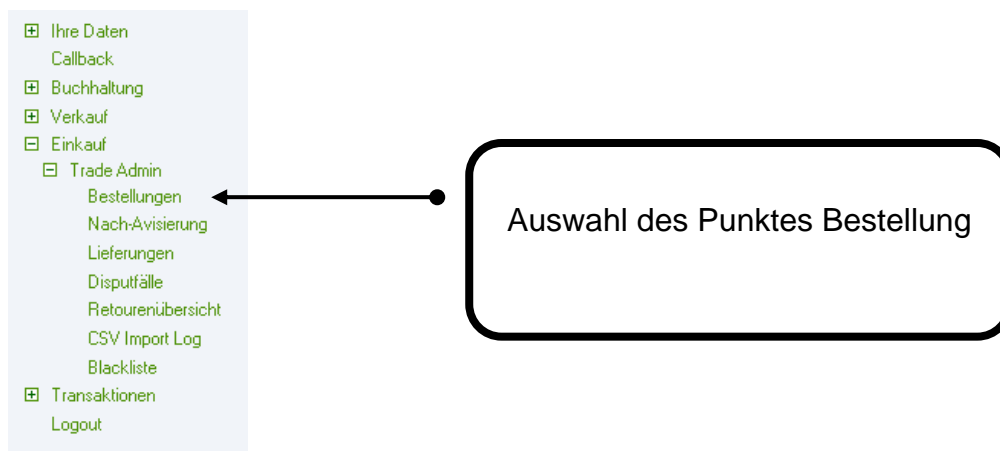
⊞ Ihre Daten
Callback
⊞ Buchhaltung
⊞ Verkauf
⊟ Einkauf
⊟ Trade Admin
Bestellungen
Nach-Avisierung
Lieferungen
Disputfälle
Retourenübersicht
CSV Import Log
Blackliste
⊞ Transaktionen
Logout

Auswahl des Punktes Bestellung